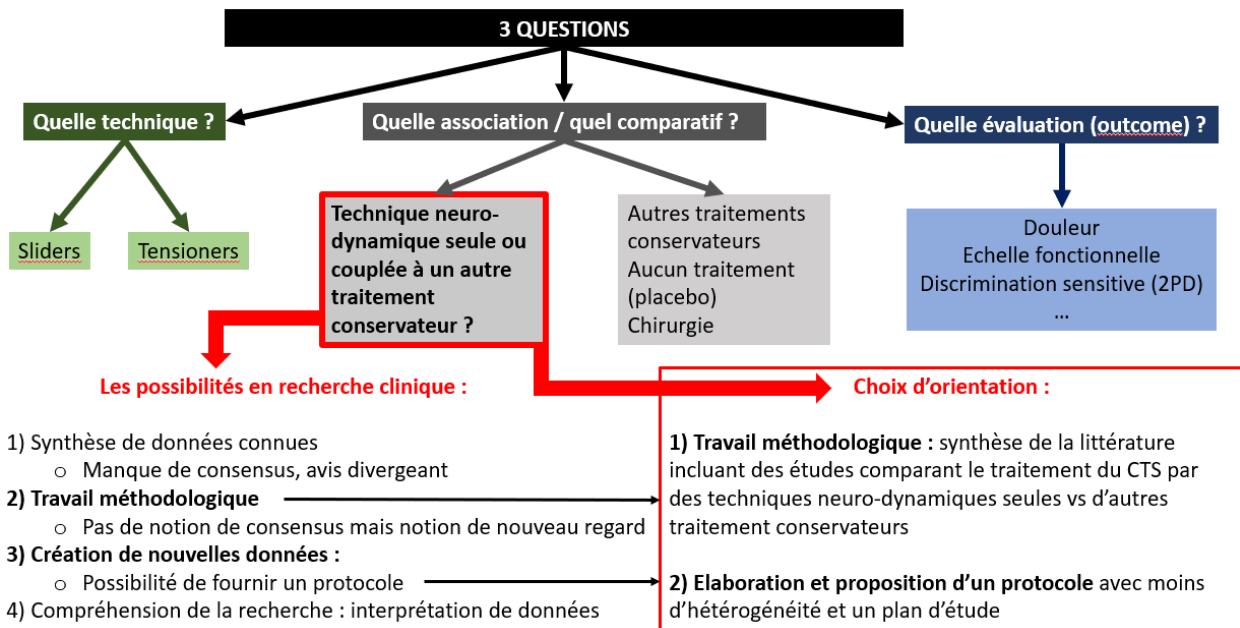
3 QUESTIONS

Quelle technique ?

Quelle association / quel comparatif ?

Quelle évaluation (outcome) ?

Sliders

Tensioners

Technique neuro-dynamique seule ou couplée à un autre traitement conservateur ?

Autres traitements conservateurs
Aucun traitement (placebo)
Chirurgie

Douleur
Echelle fonctionnelle
Discrimination sensitive (2PD)
...

Les possibilités en recherche clinique :

1) Synthèse de données connues
o Manque de consensus, avis divergeant
2) Travail méthodologique
o Pas de notion de consensus mais notion de nouveau regard
3) Création de nouvelles données :
o Possibilité de fournir un protocole
4) Compréhension de la recherche : interprétation de données

Choix d'orientation :

1) Travail méthodologique : synthèse de la littérature incluant des études comparant le traitement du CTS par des techniques neuro-dynamiques seules vs d'autres traitement conservateurs

2) Elaboration et proposition d'un protocole avec moins d'hétérogénéité et un plan d'étude